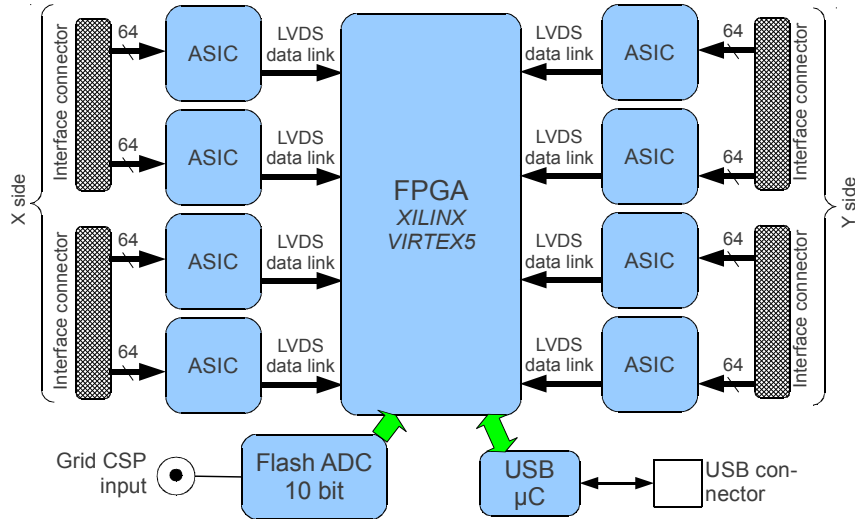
X side

Interface connector

64

ASIC

LVDS data link

64

ASIC

LVDS data link

Interface connector

64

ASIC

LVDS data link

64

ASIC

LVDS data link

FPGA
XILINX
VIRTEX5

LVDS data link

ASIC

64

Interface connector

LVDS data link

ASIC

64

LVDS data link

ASIC

64

Interface connector

LVDS data link

ASIC

64

Y side

Grid CSP input

Flash ADC 10 bit

USB µC

USB connector